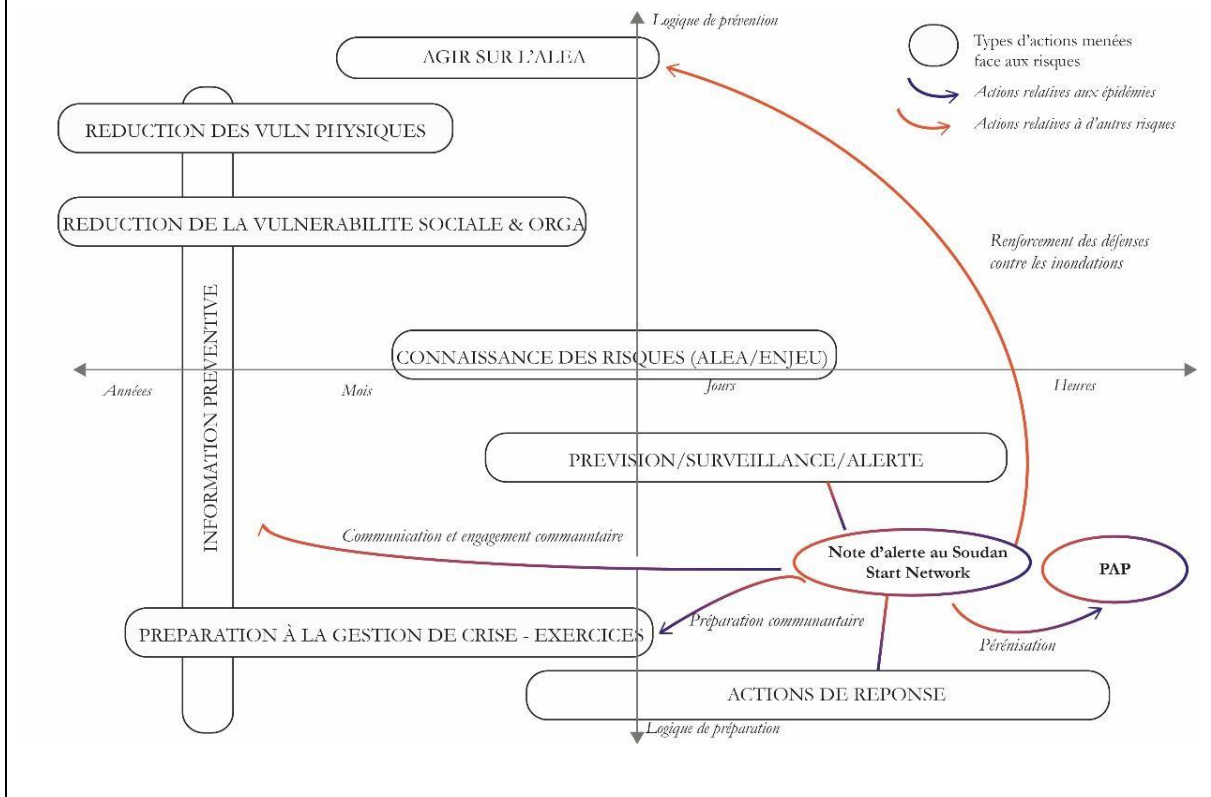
Logique de prévention

AGIR SUR L'ALEA

Types d'actions menées face aux risques

Actions relatives aux épidémies

Actions relatives à d'autres risques

REDUCTION DES VULN PHYSIQUES

REDUCTION DE LA VULNERABILITE SOCIALE & ORGA

Renforcement des défenses contre les inondations

INFORMATION PREVENTIVE

CONNAISSANCE DES RISQUES (ALEA/ENJEU)

Années

Mois

Jours

Heures

PREVISION/SURVEILLANCE/ALERTE

Communication et engagement communautaire

Note d'alerte au Soudan Start Network

PAP

PREPARATION À LA GESTION DE CRISE - EXERCICES

Préparation communautaire

Pérénisation

ACTIONS DE REPONSE

Logique de préparation